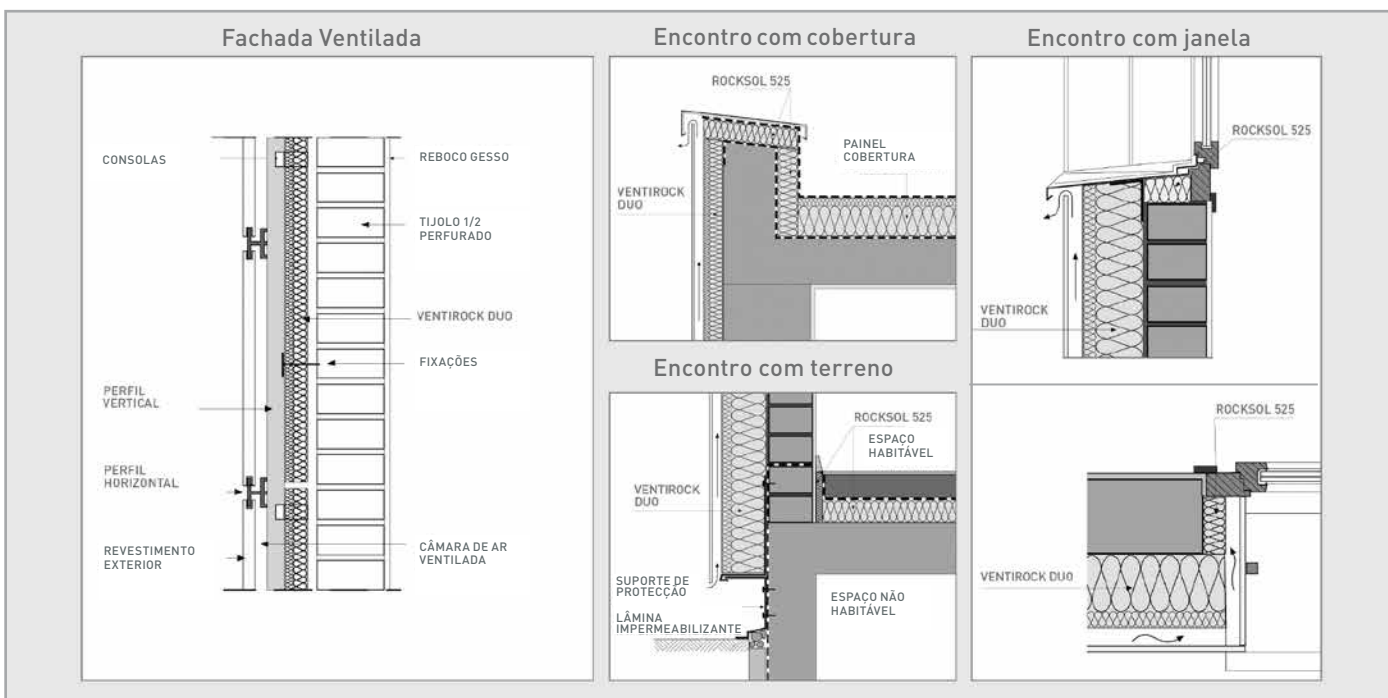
Fachada Ventilada

CONSOLAS

REBOCO GESSO

TIJOLO 1/2 PERFURADO

VENTIROCK DUO

FIXAÇÕES

PERFIL VERTICAL

PERFIL HORIZONTAL

REVESTIMENTO EXTERIOR

CÂMARA DE AR VENTILADA

Encontro com cobertura

ROCKSOL 525

PAINEL COBERTURA

VENTIROCK DUO

Encontro com terreno

ROCKSOL 525

ESPAÇO HABITÁVEL

VENTIROCK DUO

SUPORTE DE PROTECÇÃO

LÂMINA IMPERMEABILIZANTE

ESPAÇO NÃO HABITÁVEL

Encontro com janela

ROCKSOL 525

VENTIROCK DUO

ROCKSOL 525

VENTIROCK DUO